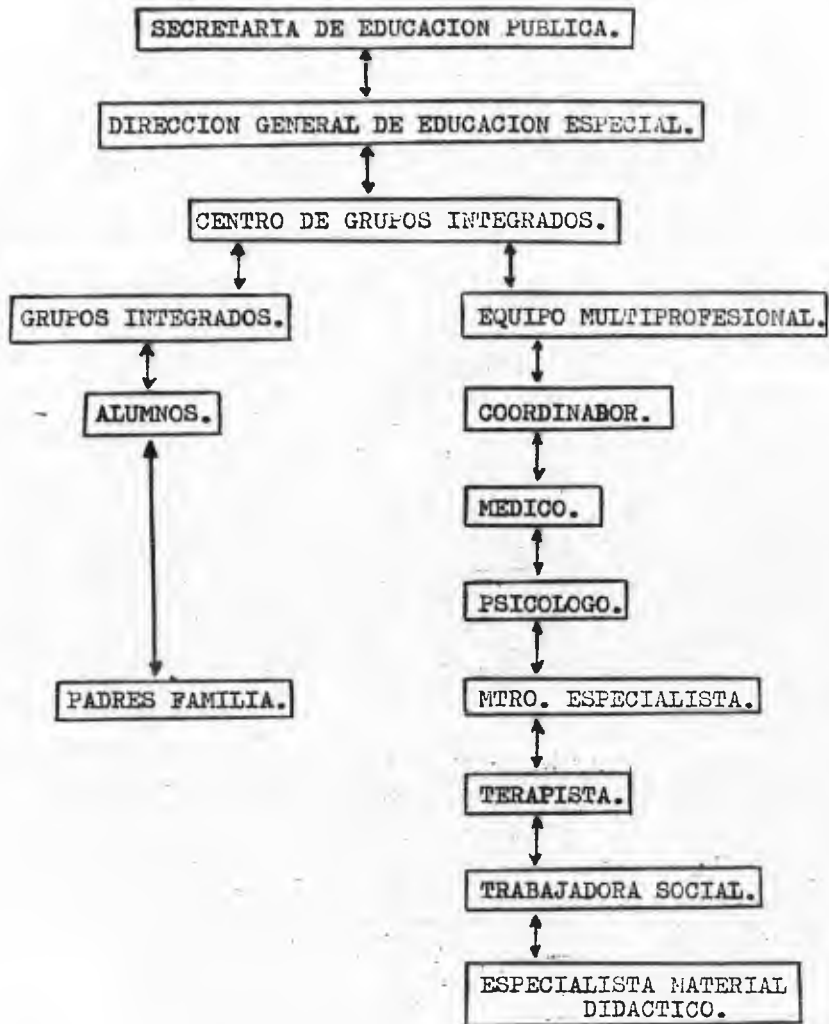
SECRETARIA DE EDUCACION PUBLICA.

DIRECCION GENERAL DE EDUCACION ESPECIAL.

CENTRO DE GRUPOS INTEGRADOS.

GRUPOS INTEGRADOS.

ALUMNOS.

PADRES FAMILIA.

EQUIPO MULTIPROFESIONAL.

COORDINABOR.

MEDICO.

PSICOLOGO.

MTRO. ESPECIALISTA.

TERAPISTA.

TRABAJADORA SOCIAL.

ESPECIALISTA MATERIAL DIDACTICO.